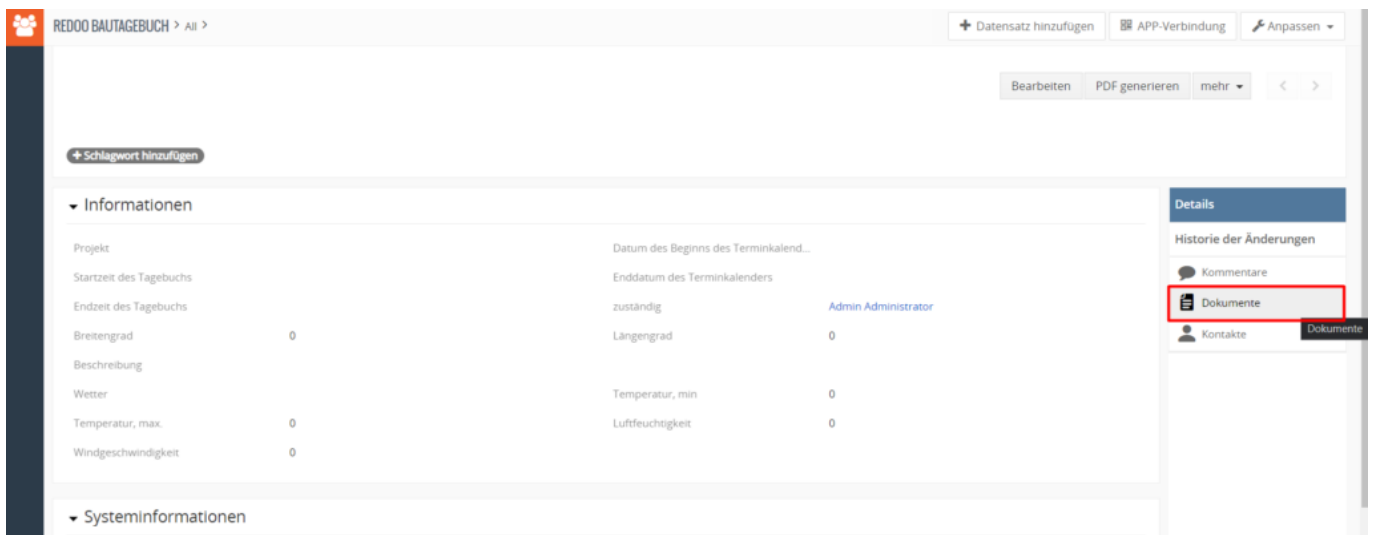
REDOO BAUTAGEBUCH > All >

Datensatz hinzufügen | APP-Verbindung | Anpassen

Bearbeiten | PDF generieren | mehr

+ Schlagwort hinzufügen

Informationen

| | | | |
|---|---|---|---|
| Projekt | | Datum des Beginns des Terminkalend... | |
| Startzeit des Tagebuchs | | Enddatum des Terminkalenders | |
| Endzeit des Tagebuchs | | zuständig | Admin Administrator |
| Breitengrad | 0 | Längengrad | 0 |
| Beschreibung | | | |
| Wetter | | Temperatur, min | 0 |
| Temperatur, max. | 0 | Luftfeuchtigkeit | 0 |
| Windgeschwindigkeit | 0 | | |

Systeminformationen

Details
Historie der Änderungen
Kommentare
Dokumente
Kontakte
Dokumente